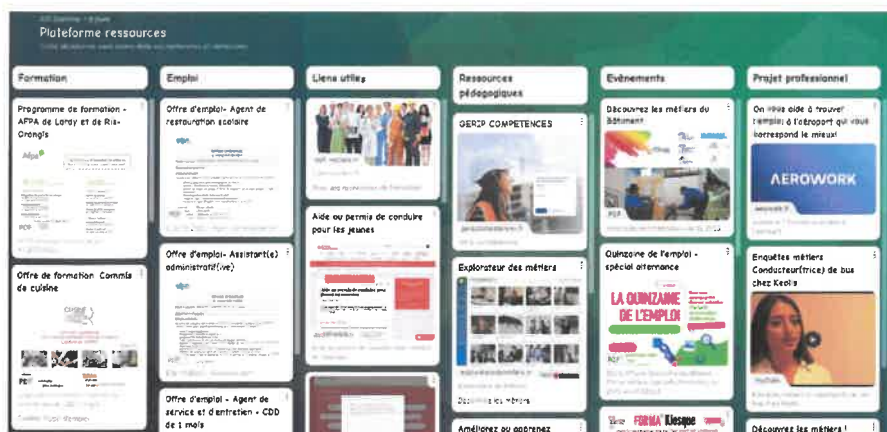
Plateforme ressources

Formation

Programme de formation - AFPA de Lardy et de Ris-Orangis

Offre de formation Commis de cuisine

Emploi

Offre d'emploi- Agent de restauration scolaire

Offre d'emploi- Assistant(e) administratif(ive)

Offre d'emploi - Agent de service et d'entretien - CDD de 1 mois

Liens utiles

Aide au permis de conduire pour les jeunes

Ressources pédagogiques

GERIP COMPETENCES

Explorateur des métiers

Découvrez les métiers

Améliorez ou apprenez

Evènements

Découvrez les métiers du Bâtiment

Quinzaine de l'emploi - spécial alternance

LA QUINZAINE DE L'EMPLOI

FORMA' Kiosque

Projet professionnel

On vous aide à trouver l'emploi à l'aéroport qui vous correspond le mieux!

AEROWORK

Enquêtes métiers Conducteur(trice) de bus chez Keolis

Découvrez les métiers !